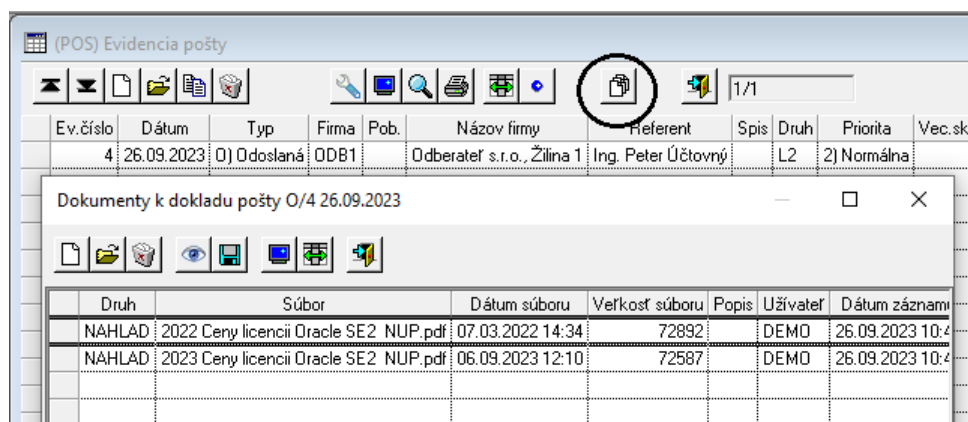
(POS) Evidencia pošty

1/1

| Ev.číslo | Dátum | Typ | Firma | Pob. | Názov firmy | Referent | Spis | Druh | Priorita | Vec.sk |
|---|---|---|---|---|---|---|---|---|---|---|
| 4 | 26.09.2023 | O) Odoslaná | ODB1 | | Odberateľ s.r.o., Žilina 1 | Ing. Peter Účtovný | | L2 | 2) Normálna | |

Dokumenty k dokladu pošty O/4 26.09.2023

| Druh | Súbor | Dátum súboru | Veľkosť súboru | Popis | Užívateľ | Dátum záznamu |
|---|---|---|---|---|---|---|
| NAHLAD | 2022 Ceny licencii Oracle SE2 NUP.pdf | 07.03.2022 14:34 | 72892 | | DEMO | 26.09.2023 10:4 |
| NAHLAD | 2023 Ceny licencii Oracle SE2 NUP.pdf | 06.09.2023 12:10 | 72587 | | DEMO | 26.09.2023 10:4 |